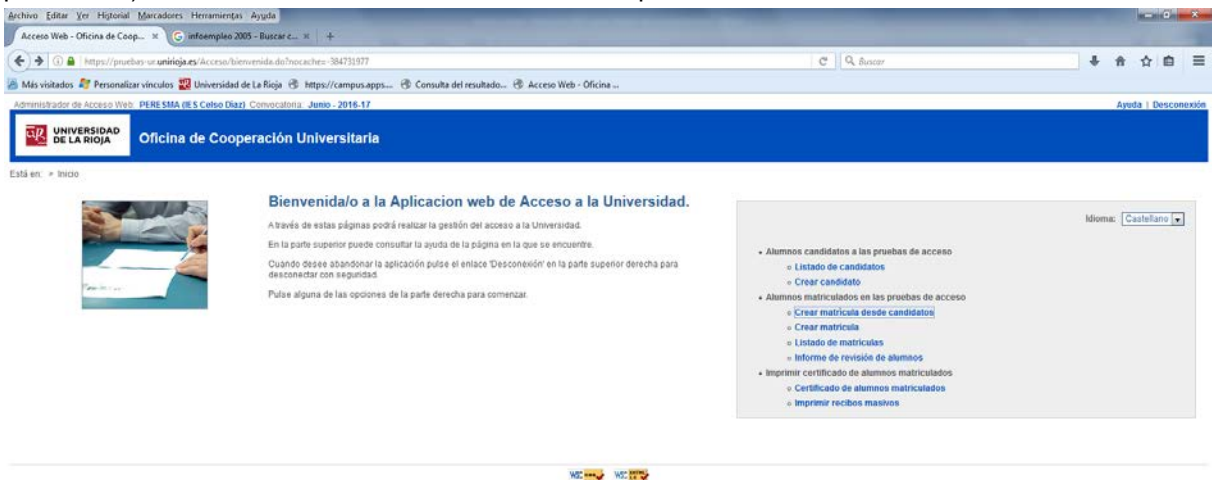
Archivo Editar Ver Historial Marcadores Herramientas Ayuda

Acceso Web - Oficina de Coop... × infoempleo 2005 - Buscar c... × +

https://pruebas-ur.unirioja.es/Acceso/bienvenida.do?nocache=384731977

Buscar

Más visitados Personalizar vínculos Universidad de La Rioja https://campus.apps... Consulta del resultado... Acceso Web - Oficina ...

Administrador de Acceso Web: PERESMA (IES Celso Diaz) Convocatoria: Junio - 2016-17

Ayuda | Desconexión

UNIVERSIDAD DE LA RIOJA

Oficina de Cooperación Universitaria

Está en: » Inicio

Bienvenida/o a la Aplicacion web de Acceso a la Universidad.

A través de estas páginas podrá realizar la gestión del acceso a la Universidad.

En la parte superior puede consultar la ayuda de la página en la que se encuentre.

Cuando desee abandonar la aplicación pulse el enlace 'Desconexión' en la parte superior derecha para desconectar con seguridad.

Pulse alguna de las opciones de la parte derecha para comenzar.

Idioma: Castellano

• Alumnos candidatos a las pruebas de acceso
  ◦ Listado de candidatos
  ◦ Crear candidato
• Alumnos matriculados en las pruebas de acceso
  ◦ Crear matrícula desde candidatos
  ◦ Crear matrícula
  ◦ Listado de matrículas
  ◦ Informe de revisión de alumnos
• Imprimir certificado de alumnos matriculados
  ◦ Certificado de alumnos matriculados
  ◦ Imprimir recibos masivos

W3C W3C